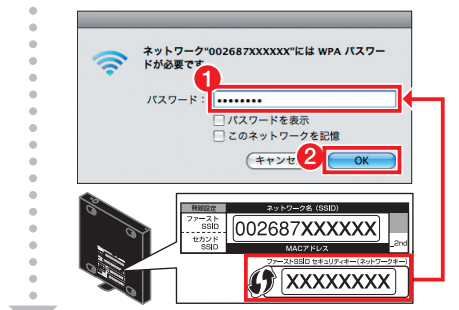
ネットワーク"002687XXXXXX"には WPA パスワードが必要です。

1

パスワード：••••••••

パスワードを表示

このネットワークを記憶

キャンセ

2

OK

無線設定

ネットワーク名（SSID）

ファースト SSID

002687XXXXXX

セカンド SSID

2nd

MACアドレス

ファーストSSID セキュリティキー（ネットワークキー）

XXXXXXXX